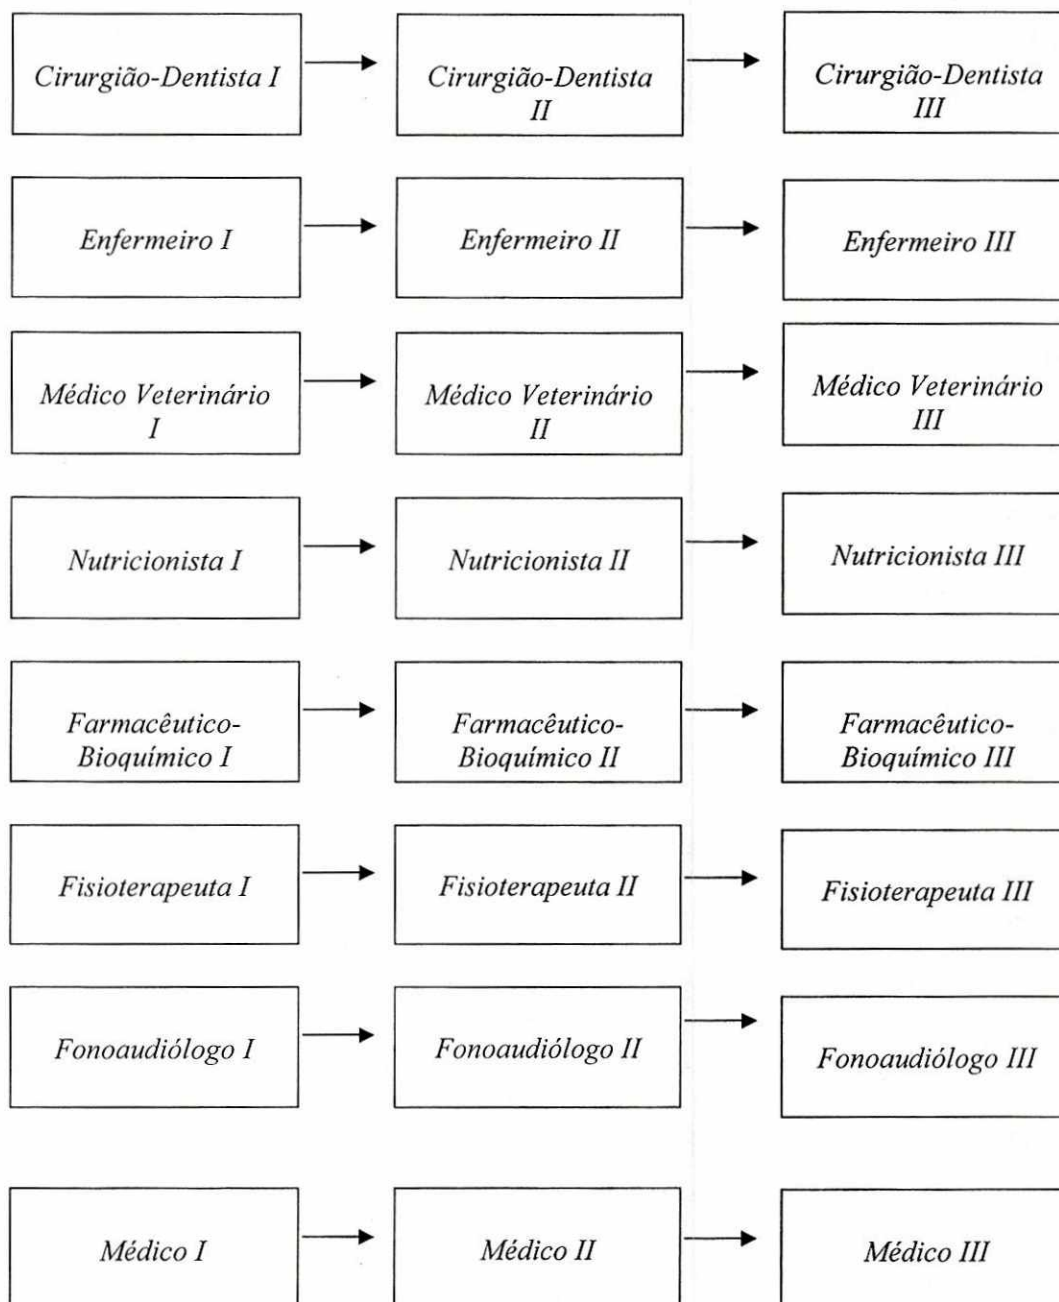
Cirurgião-Dentista I

Cirurgião-Dentista II

Cirurgião-Dentista III

Enfermeiro I

Enfermeiro II

Enfermeiro III

Médico Veterinário I

Médico Veterinário II

Médico Veterinário III

Nutricionista I

Nutricionista II

Nutricionista III

Farmacêutico-Bioquímico I

Farmacêutico-Bioquímico II

Farmacêutico-Bioquímico III

Fisioterapeuta I

Fisioterapeuta II

Fisioterapeuta III

Fonoaudiólogo I

Fonoaudiólogo II

Fonoaudiólogo III

Médico I

Médico II

Médico III